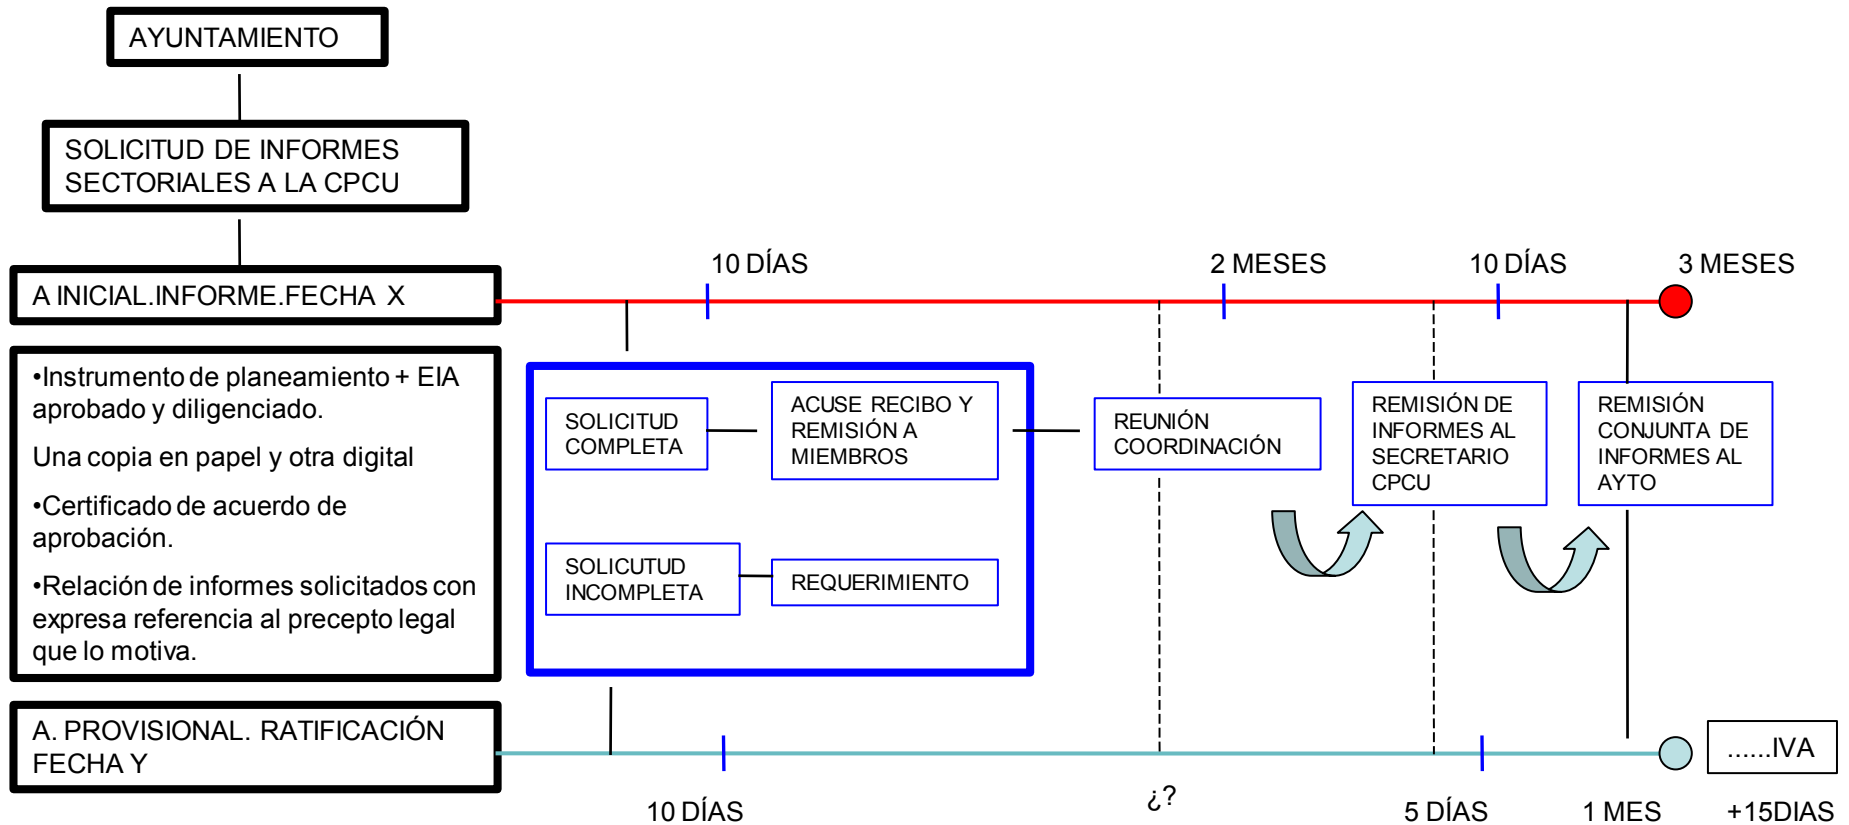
AYUNTAMIENTO

SOLICITUD DE INFORMES SECTORIALES A LA CPCU

A INICIAL.INFORME.FECHA X

10 DÍAS

2 MESES

10 DÍAS

3 MESES

•Instrumento de planeamiento + EIA aprobado y diligenciado.

Una copia en papel y otra digital

•Certificado de acuerdo de aprobación.

•Relación de informes solicitados con expresa referencia al precepto legal que lo motiva.

SOLICITUD COMPLETA

ACUSE RECIBO Y REMISIÓN A MIEMBROS

SOLICUTUD INCOMPLETA

REQUERIMIENTO

REUNIÓN COORDINACIÓN

REMISIÓN DE INFORMES AL SECRETARIO CPCU

REMISIÓN CONJUNTA DE INFORMES AL AYTO

A. PROVISIONAL. RATIFICACIÓN FECHA Y

......IVA

10 DÍAS

¿?

5 DÍAS

1 MES

+15DIAS